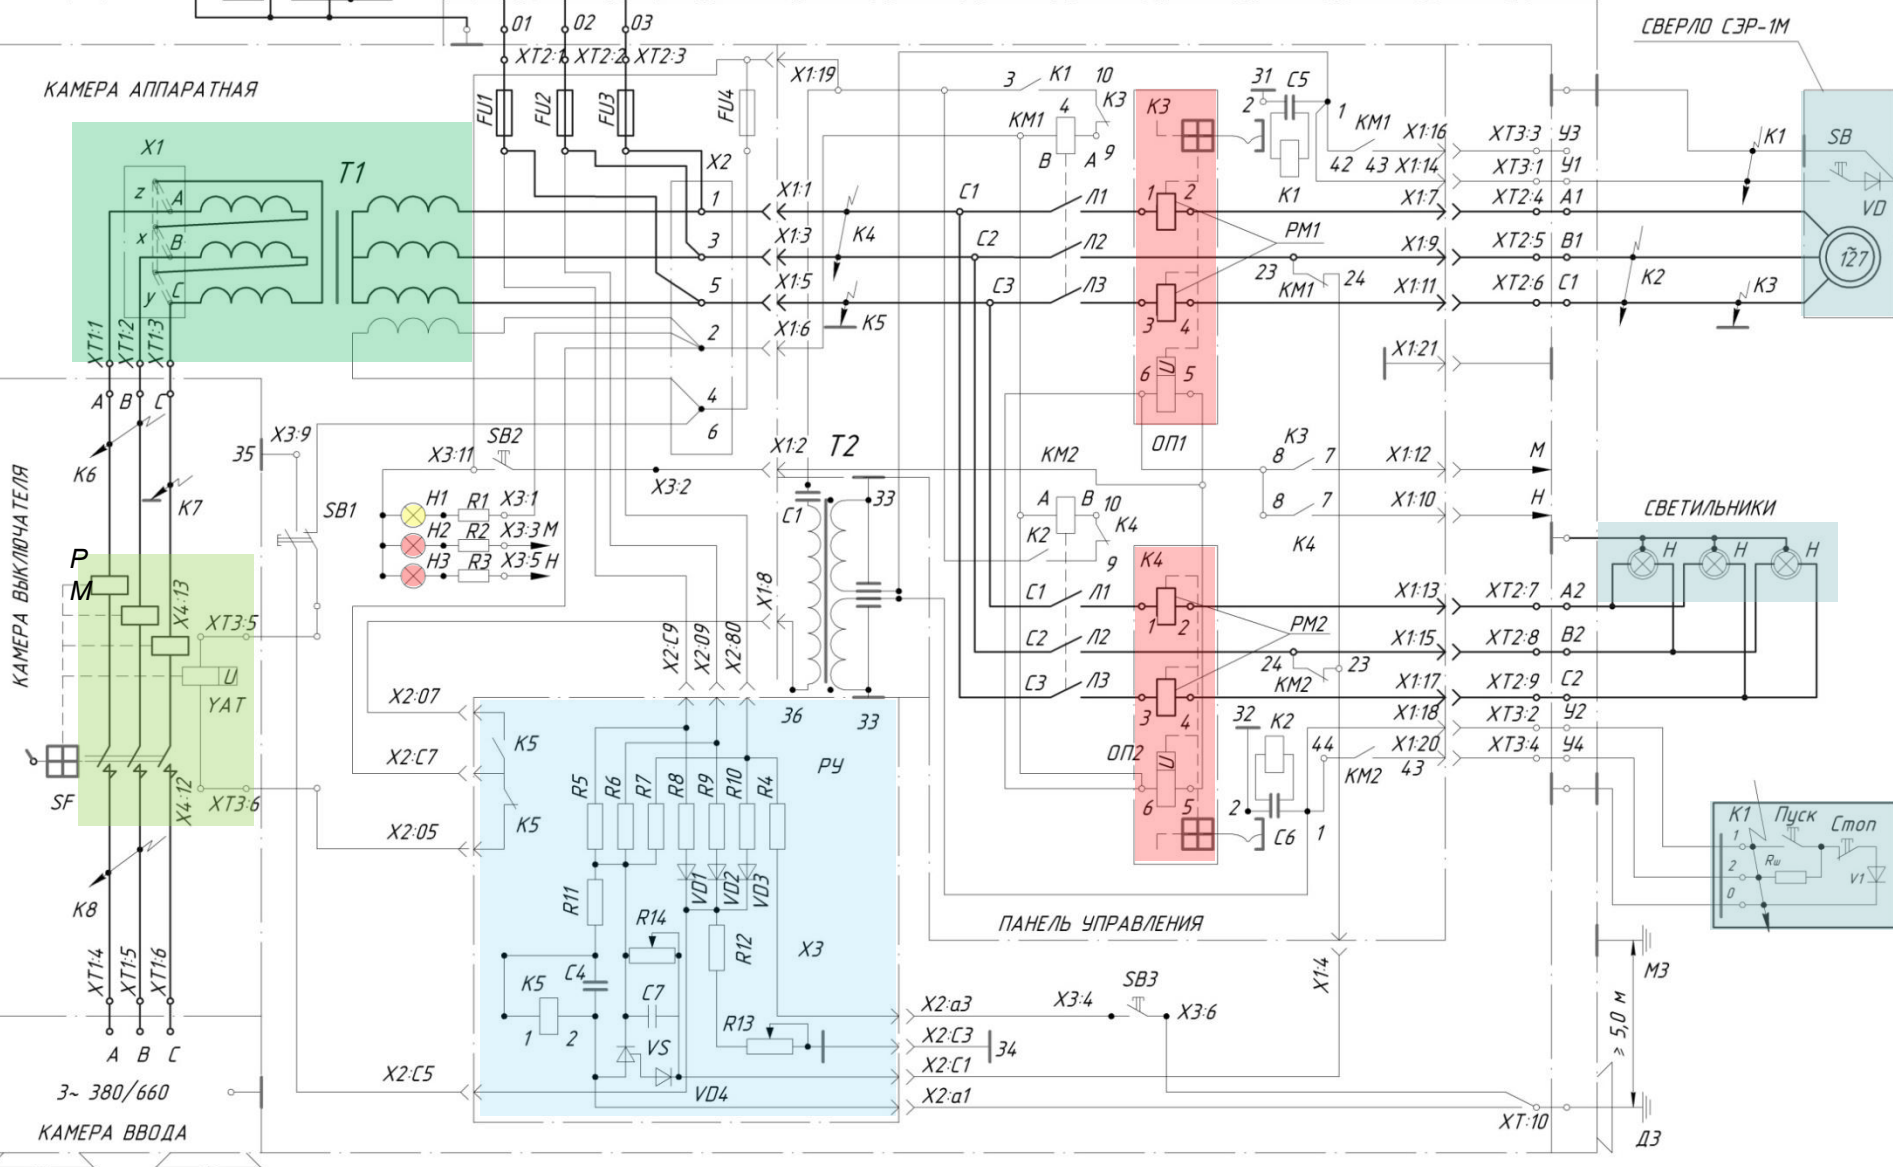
СВЕРЛО СЭР-1М

КАМЕРА АППАРАТНАЯ

01 02 03
XT2:1 XT2:2 XT2:3
X1:19
FU1 FU2 FU3 FU4
X1
T1
X2
1 3 5 2 4 6
z A x B y C
XT1:1 XT1:2 XT1:3
A B C
K6 K7
P
M
X4:13
XT3:5
U
YAT
X4:12
XT3:6
SF
K8
XT1:4 XT1:5 XT1:6
A B C
3~ 380/660
КАМЕРА ВВОДА
КАМЕРА ВЫКЛЮЧАТЕЛЯ

35 X3:9 SB1
X3:11 SB2
H1 R1 X3:1
H2 R2 X3:3 M
H3 R3 X3:5 H
X3:2
X1:1 X1:3 X1:5 X1:6
K4 K5
X1:2 T2
C1 33
X1:8
X2:C9 X2:09 X2:80
X2:07 X2:C7 X2:05 X2:C5
K5 K5
36 33
РУ
R5 R6 R7 R8 R9 R10 R4
VD1 VD2 VD3
R11 R14 R12
X3
K5 C4 C7
1 2
VS
VD4
R13
X2:a3 X2:C3 X2:C1 X2:a1
34
X3:4 SB3 X3:6
X1:4

3 K1 10
KM1 4 K3
B A 9
K3
31 C5
2 1
KM1
K1
42 43
X1:16 X1:14 X1:7 X1:9 X1:11
C1 Л1
C2 Л2
C3 Л3
1 2
PM1
23 24
KM1
3 4
6 U 5
ОП1
X1:21
KM2
K3
8 7
8 7
X1:12 X1:10
K4
A B 10
K2 K4
9
K4
C1 Л1
C2 Л2
C3 Л3
1 2
PM2
24 23
KM2
3 4
ОП2
6 U 5
32 K2
2 C6 1
44
KM2
43
X1:13 X1:15 X1:17 X1:18 X1:20
ПАНЕЛЬ УПРАВЛЕНИЯ

XT3:3 У3
XT3:1 У1
XT2:4 A1
XT2:5 B1
XT2:6 C1
K1 SB VD
127
K2 K3
M
H
СВЕТИЛЬНИКИ
H H H
XT2:7 A2
XT2:8 B2
XT2:9 C2
XT3:2 У2
XT3:4 У4
K1 Пуск Стоп
1 2 0
Rш
V1
M3
≥ 5,0 м
XT:10
Д3